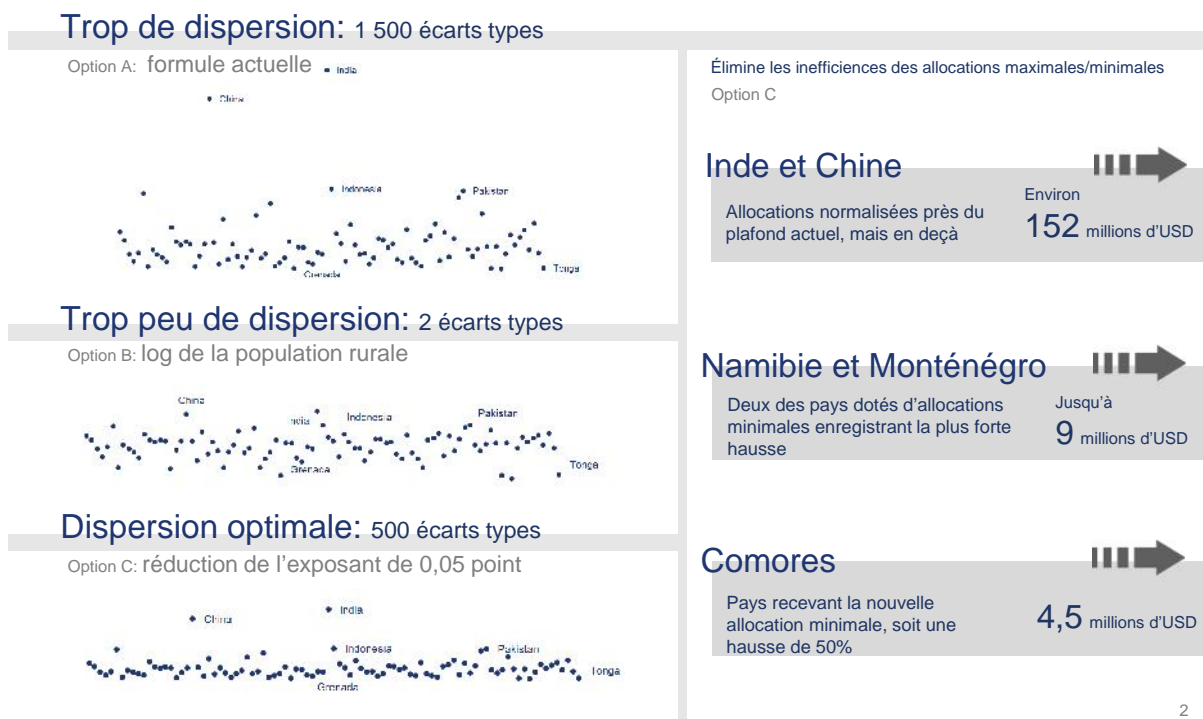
Trop de dispersion: 1 500 écarts types

Option A: formule actuelle

India

China

Indonesia

Pakistan

Grenada

Tonga

Trop peu de dispersion: 2 écarts types

Option B: log de la population rurale

China

India

Indonesia

Pakistan

Grenada

Tonga

Dispersion optimale: 500 écarts types

Option C: réduction de l'exposant de 0,05 point

India

China

Indonesia

Pakistan

Grenada

Tonga

Élimine les inefficiences des allocations maximales/minimales

Option C

Inde et Chine

Allocations normalisées près du plafond actuel, mais en deçà

Environ 152 millions d'USD

Namibie et Monténégro

Deux des pays dotés d'allocations minimales enregistrant la plus forte hausse

Jusqu'à 9 millions d'USD

Comores

Pays recevant la nouvelle allocation minimale, soit une hausse de 50%

4,5 millions d'USD

2